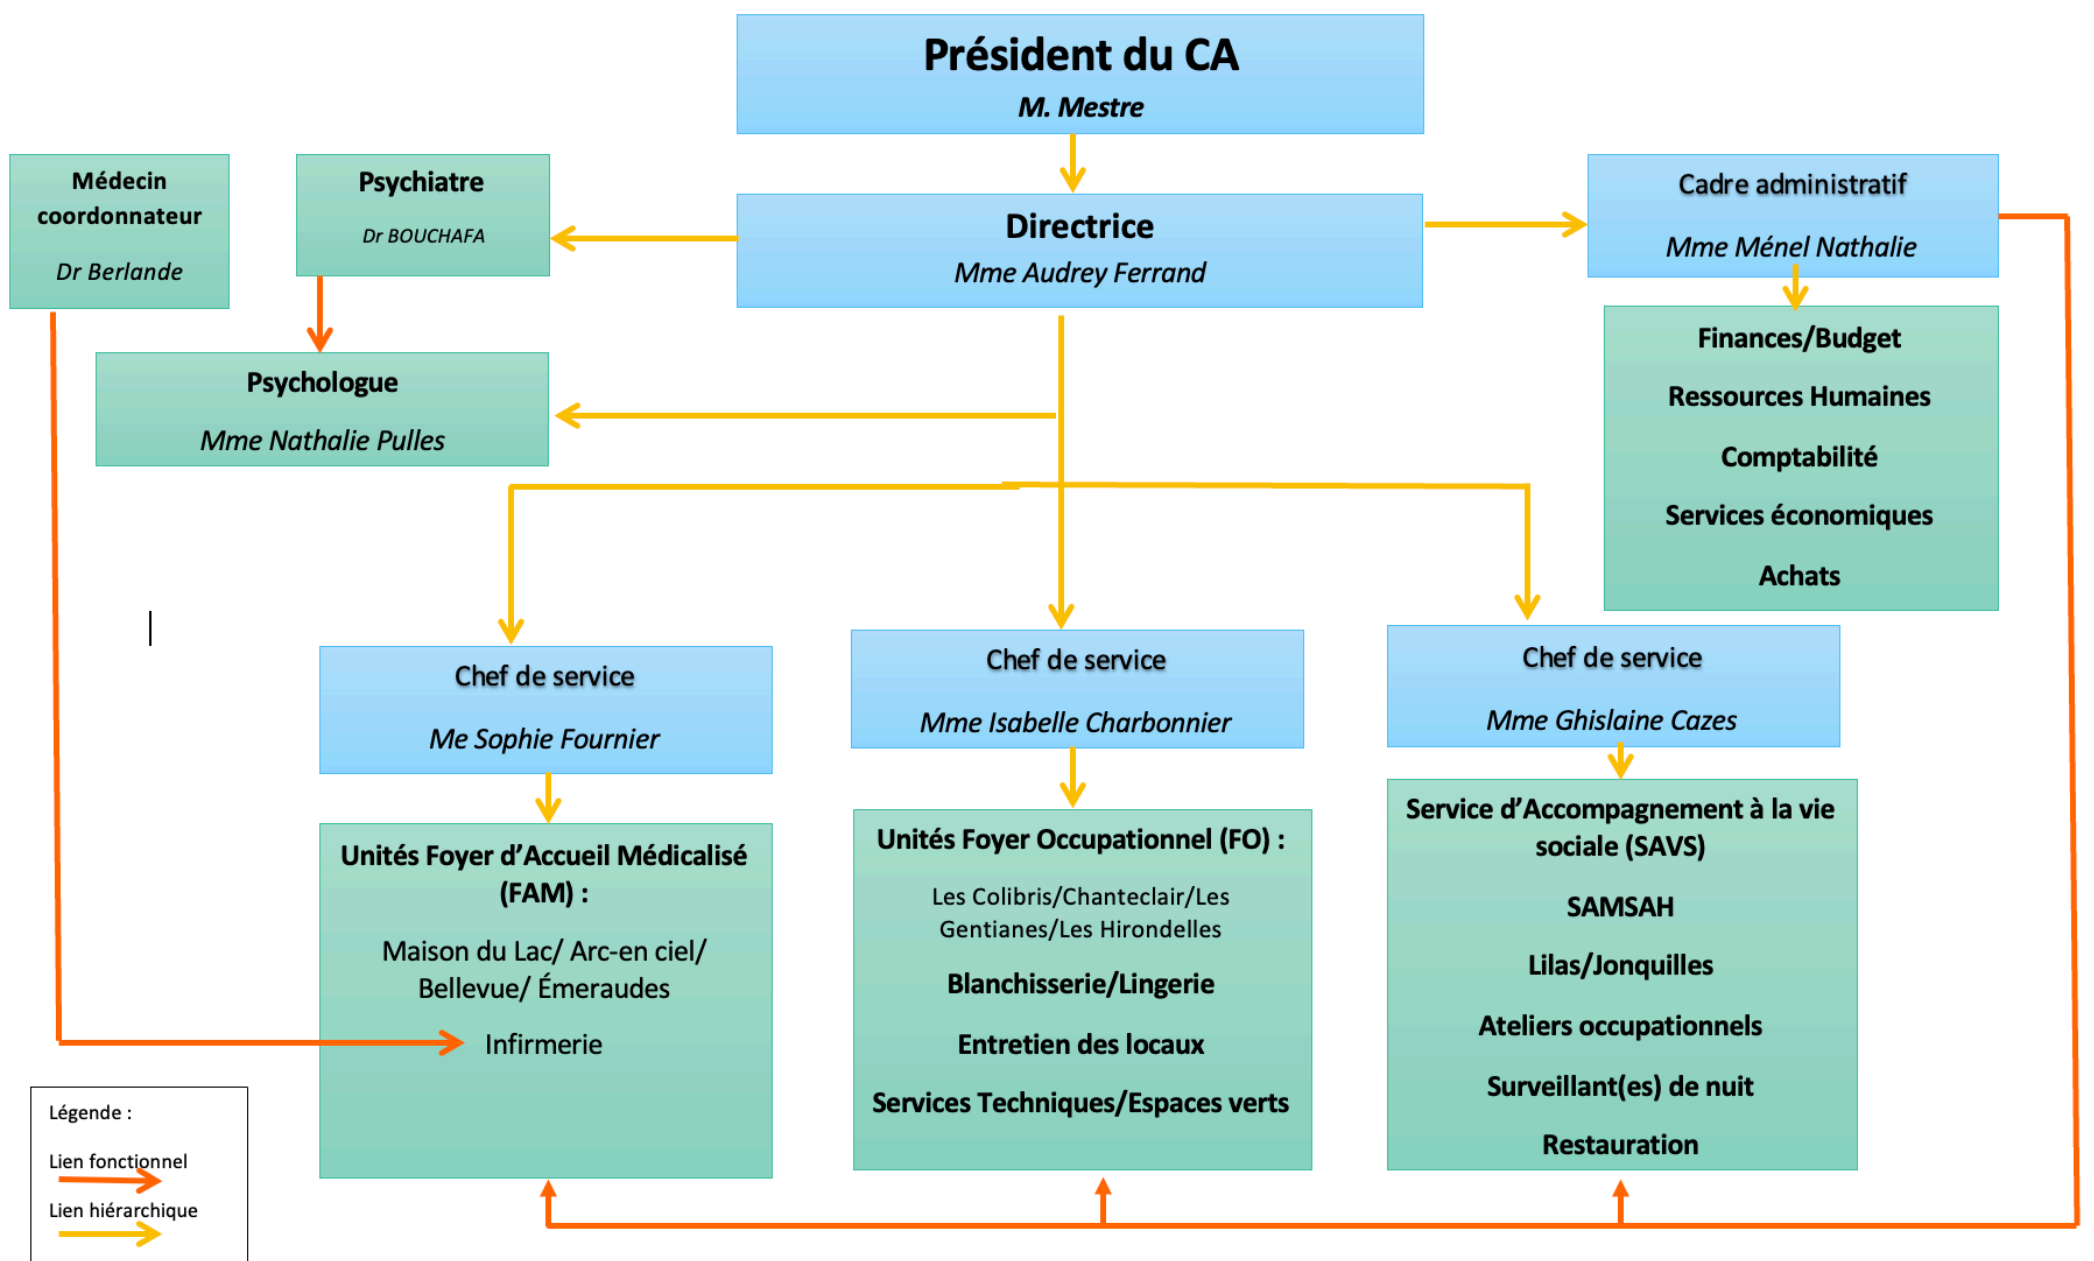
Président du CA
M. Mestre

Médecin coordonnateur
Dr Berlande

Psychiatre
Dr BOUCHAFA

Directrice
Mme Audrey Ferrand

Cadre administratif
Mme Ménel Nathalie

Psychologue
Mme Nathalie Pulles

Finances/Budget
Ressources Humaines
Comptabilité
Services économiques
Achats

Chef de service
Me Sophie Fournier

Chef de service
Mme Isabelle Charbonnier

Chef de service
Mme Ghislaine Cazes

Unités Foyer d'Accueil Médicalisé (FAM) :
Maison du Lac/ Arc-en ciel/ Bellevue/ Émeraudes
Infirmerie

Unités Foyer Occupationnel (FO) :
Les Colibris/Chanteclair/Les Gentianes/Les Hirondelles
Blanchisserie/Lingerie
Entretien des locaux
Services Techniques/Espaces verts

Service d'Accompagnement à la vie sociale (SAVS)
SAMSAH
Lilas/Jonquilles
Ateliers occupationnels
Surveillant(es) de nuit
Restauration

Légende :
Lien fonctionnel
Lien hiérarchique